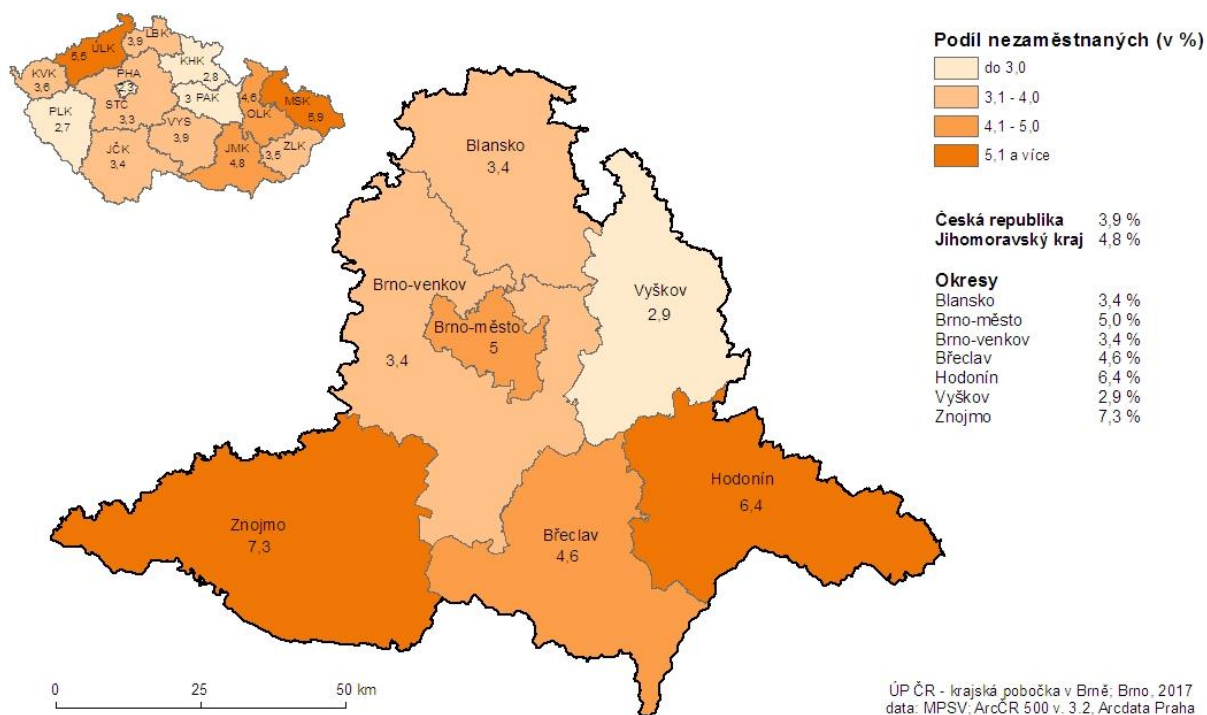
ÚLK
5,5
LBK
3,9
KHK
2,8
KVK
3,6
PHA
2,3
STC
3,3
3 PAK
4,6
MSK
5,9
OLK
PLK
2,7
VYS
3,9
JČK
3,4
JMK
4,8
3,5
ZLK

Blansko
3,4

Brno-venkov
3,4

Brno-město
5

Vyškov
2,9

Znojmo
7,3

Břeclav
4,6

Hodonín
6,4

Podíl nezaměstnaných (v %)
do 3,0
3,1 - 4,0
4,1 - 5,0
5,1 a více

| Česká republika | 3,9 % |
|---|---|
| Jihomoravský kraj | 4,8 % |

Okresy

| Blansko | 3,4 % |
|---|---|
| Brno-město | 5,0 % |
| Brno-venkov | 3,4 % |
| Břeclav | 4,6 % |
| Hodonín | 6,4 % |
| Vyškov | 2,9 % |
| Znojmo | 7,3 % |

0 25 50 km

ÚP ČR - krajská pobočka v Brně; Brno, 2017
data: MPSV; ArcČR 500 v. 3.2, Arcdata Praha